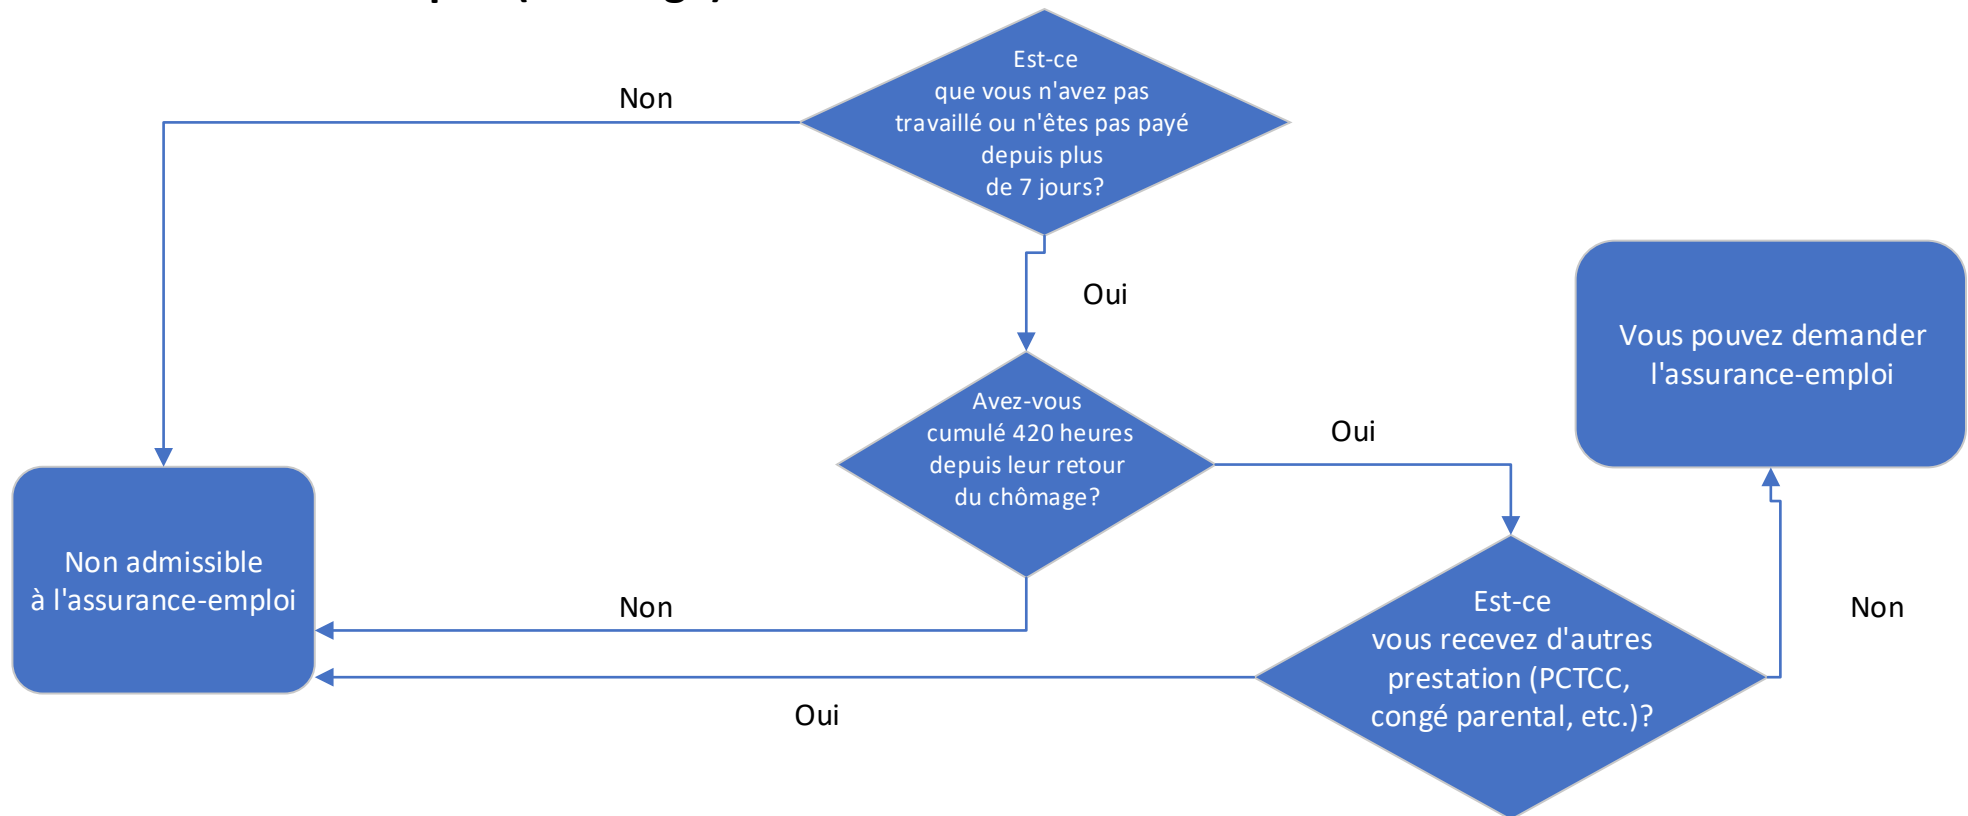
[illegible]

Est-ce que vous n'avez pas travaillé ou n'êtes pas payé depuis plus de 7 jours?

Non

Oui

Avez-vous cumulé 420 heures depuis leur retour du chômage?

Oui

Vous pouvez demander l'assurance-emploi

Non admissible à l'assurance-emploi

Non

Est-ce vous recevez d'autres prestation (PCTCC, congé parental, etc.)?

Non

Oui